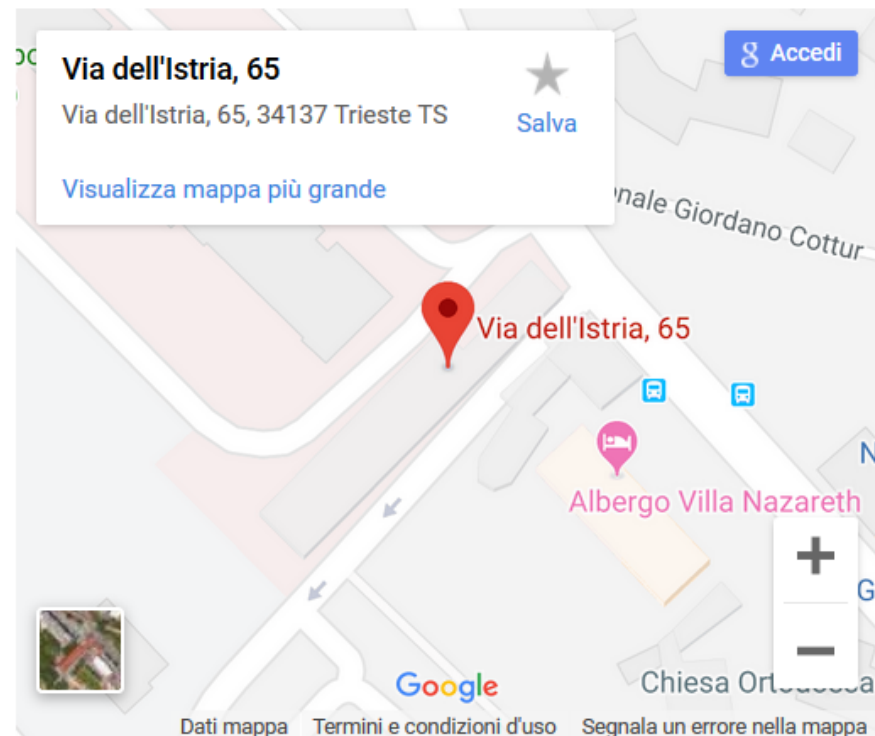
Via dell'Istria, 65
Via dell'Istria, 65, 34137 Trieste TS
Salva
Visualizza mappa più grande

Accedi

nale Giordano Cottur

Via dell'Istria, 65

Albergo Villa Nazareth

N

G

Chiesa Ort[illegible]

+
−

Google

Dati mappa Termini e condizioni d'uso Segnala un errore nella mappa